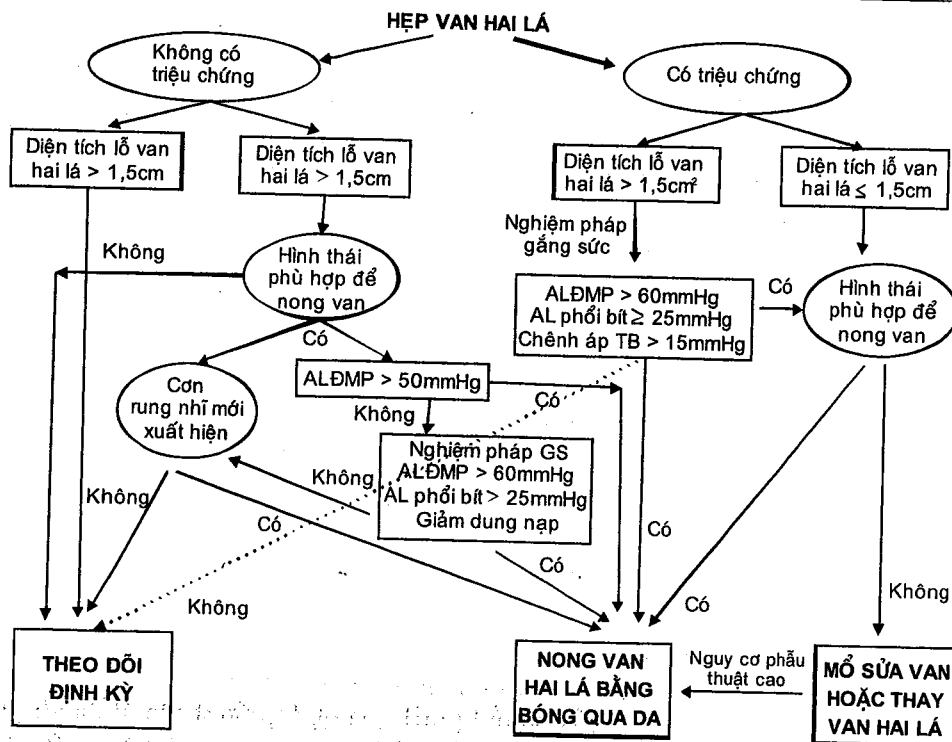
HẸP VAN HAI LÁ

Không có triệu chứng

Có triệu chứng

Diện tích lỗ van hai lá > 1,5cm

Diện tích lỗ van hai lá > 1,5cm

Diện tích lỗ van hai lá > 1,5cm²

Diện tích lỗ van hai lá ≤ 1,5cm

Nghiệm pháp gắng sức

Không

Hình thái phù hợp để nong van

ALĐMP > 60mmHg
AL phổi bít ≥ 25mmHg
Chênh áp TB > 15mmHg

Có

Hình thái phù hợp để nong van

Có

Cơn rung nhĩ mới xuất hiện

ALĐMP > 50mmHg

Có

Không

Nghiệm pháp GS
ALĐMP > 60mmHg
AL phổi bít > 25mmHg
Giảm dung nạp

Không

Không

Có

Có

Có

Có

Không

Có

Không

THEO DÕI ĐỊNH KỲ

NONG VAN HAI LÁ BẰNG BÓNG QUA DA

Nguy cơ phẫu thuật cao

MỔ SỬA VAN HOẶC THAY VAN HAI LÁ